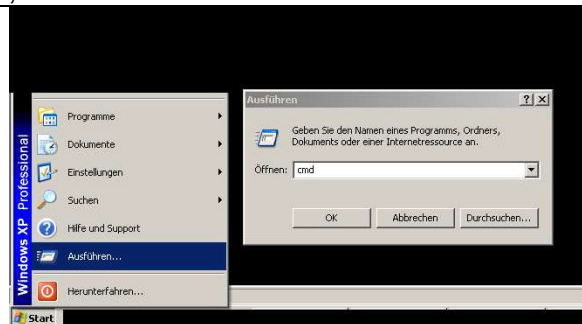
Windows XP Professional

Programme
Dokumente
Einstellungen
Suchen
Hilfe und Support
Ausführen...
Herunterfahren...

Start

Ausführen
?
X
Geben Sie den Namen eines Programms, Ordners, Dokuments oder einer Internetressource an.
Öffnen: cmd
OK
Abbrechen
Durchsuchen...